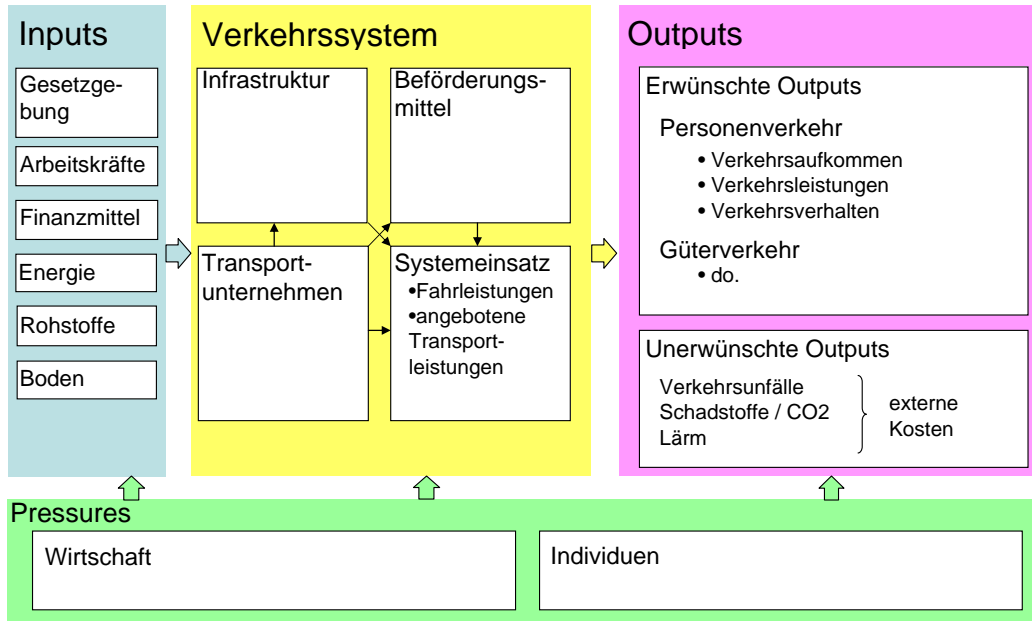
Inputs

Gesetzgebung

Arbeitskräfte

Finanzmittel

Energie

Rohstoffe

Boden

Verkehrssystem

Infrastruktur

Beförderungsmittel

Transportunternehmen

Systemeinsatz
•Fahrleistungen
•angebotene Transportleistungen

Outputs

Erwünschte Outputs

Personenverkehr
• Verkehrsaufkommen
• Verkehrsleistungen
• Verkehrsverhalten

Güterverkehr
• do.

Unerwünschte Outputs

Verkehrsunfälle
Schadstoffe / CO2
Lärm

externe Kosten

Pressures

Wirtschaft

Individuen